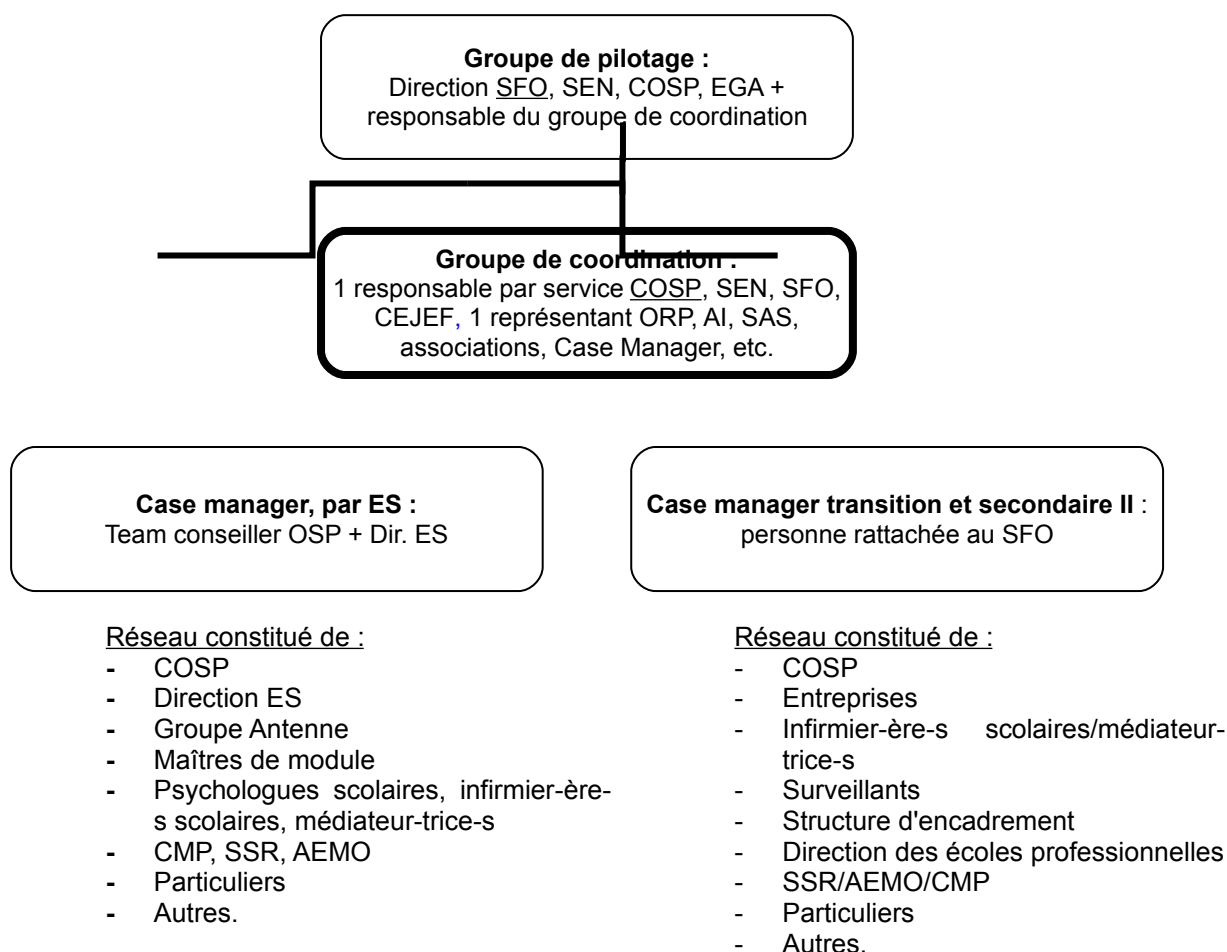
**Groupe de pilotage :**
Direction SFO, SEN, COSP, EGA + responsable du groupe de coordination

**Groupe de coordination :**
1 responsable par service COSP, SEN, SFO, CEJEF, 1 représentant ORP, AI, SAS, associations, Case Manager, etc.

**Case manager, par ES :**
Team conseiller OSP + Dir. ES

Réseau constitué de :
- COSP
- Direction ES
- Groupe Antenne
- Maîtres de module
- Psychologues scolaires, infirmier-ère-s scolaires, médiateur-trice-s
- CMP, SSR, AEMO
- Particuliers
- Autres.

**Case manager transition et secondaire II** :
personne rattachée au SFO

Réseau constitué de :
- COSP
- Entreprises
- Infirmier-ère-s scolaires/médiateur-trice-s
- Surveillants
- Structure d'encadrement
- Direction des écoles professionnelles
- SSR/AEMO/CMP
- Particuliers
- Autres.